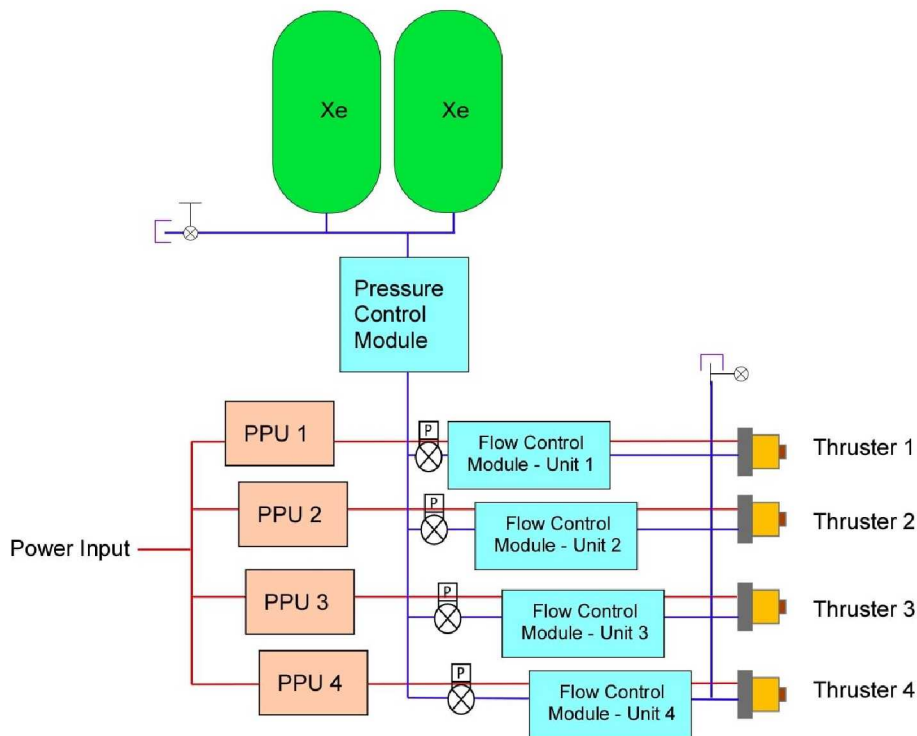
Xe

Xe

Pressure Control Module

PPU 1

PPU 2

PPU 3

PPU 4

Power Input

P

Flow Control Module - Unit 1

P

Flow Control Module - Unit 2

P

Flow Control Module - Unit 3

P

Flow Control Module - Unit 4

Thruster 1

Thruster 2

Thruster 3

Thruster 4